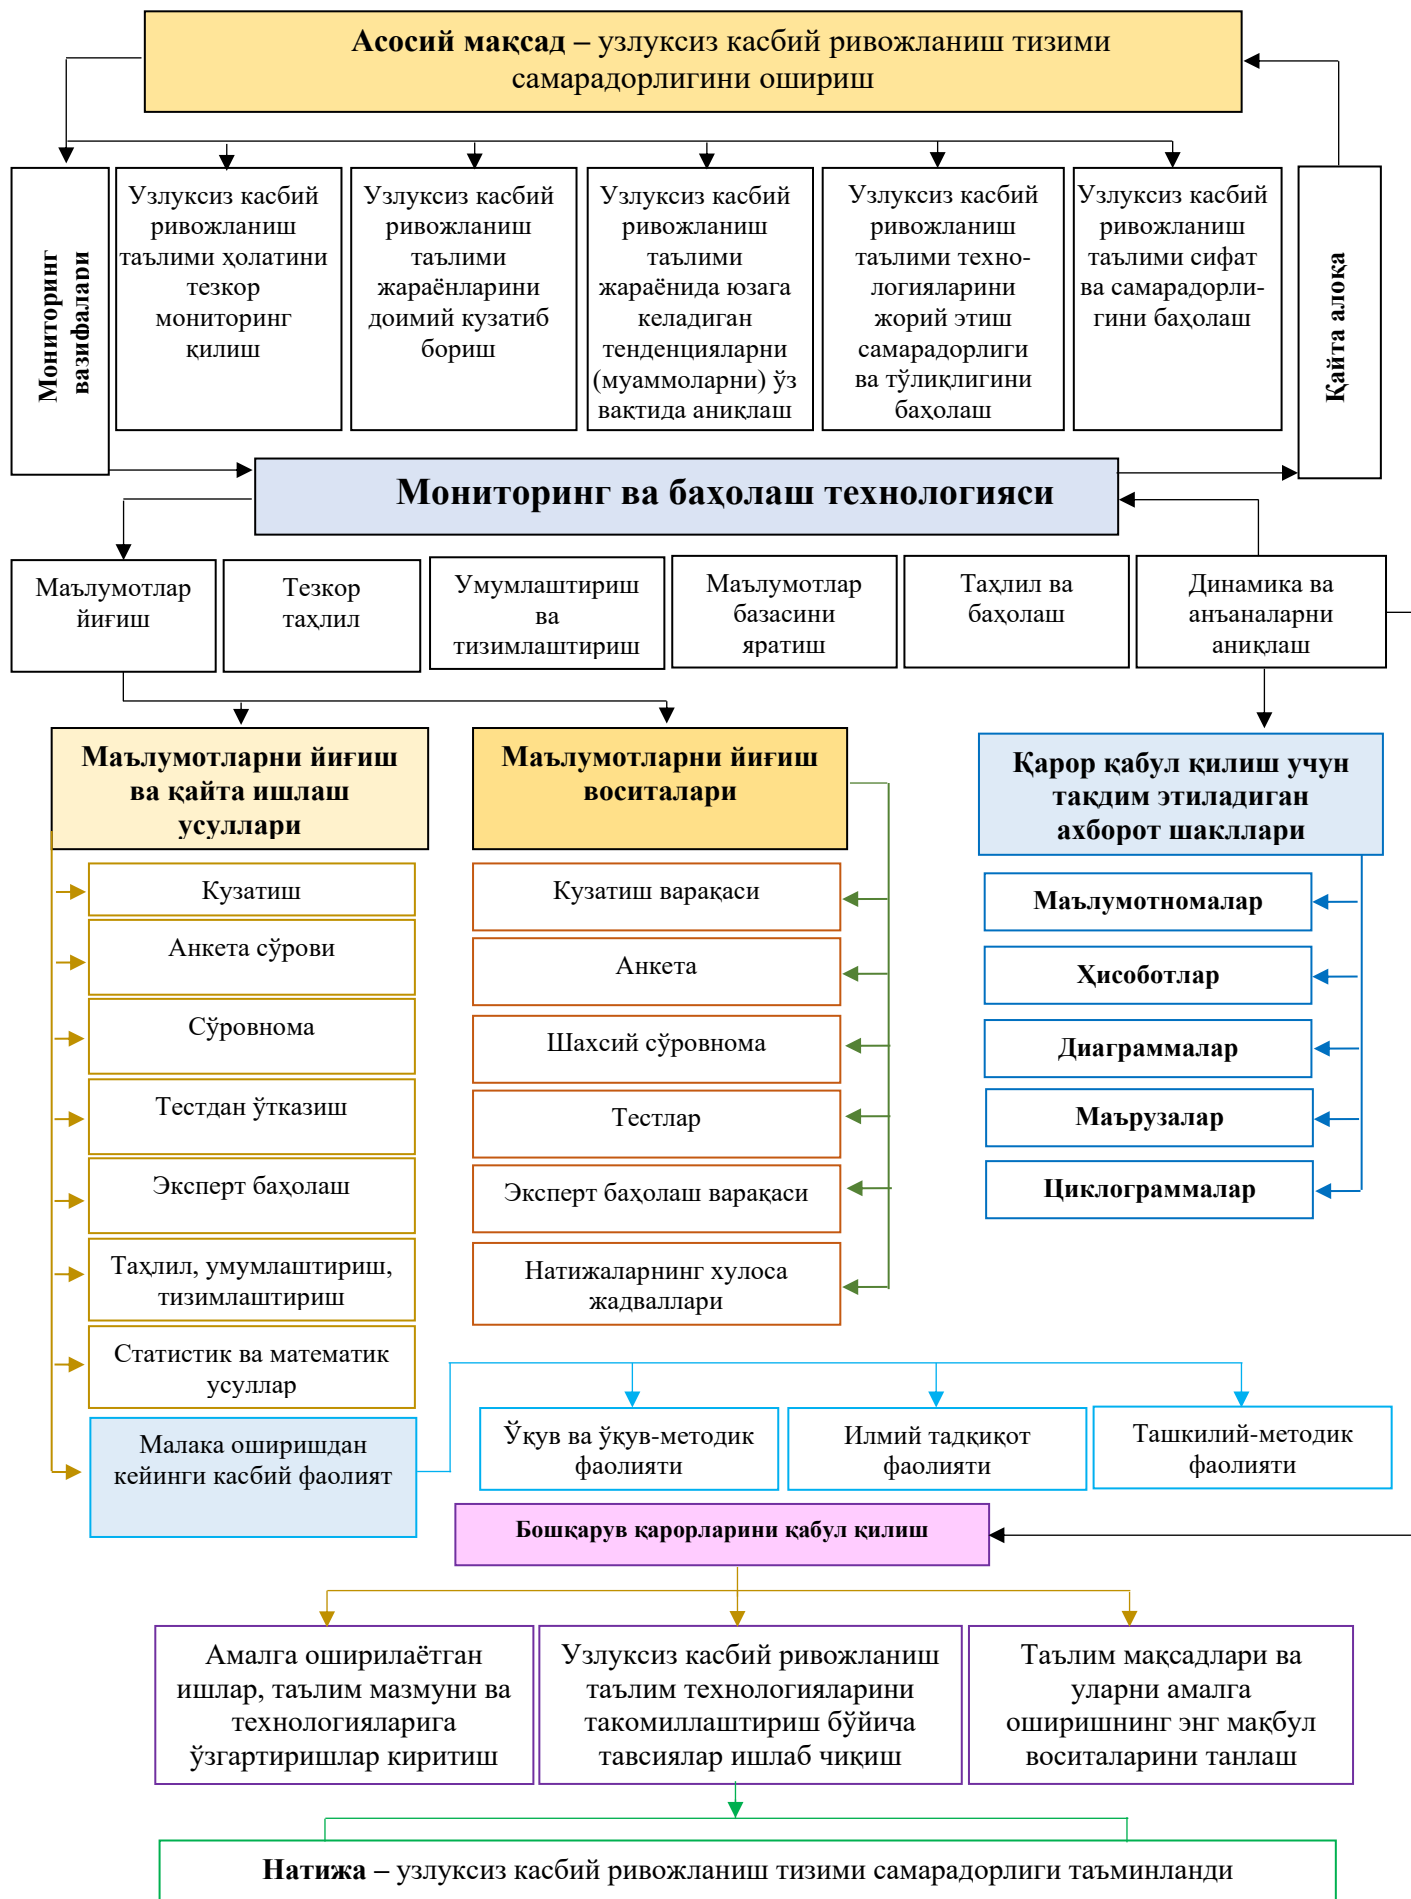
**Асосий мақсад** – узлуксиз касбий ривожланиш тизими самарадорлигини ошириш

Мониторинг вазифалари

Узлуксиз касбий ривожланиш таълими ҳолатини тезкор мониторинг қилиш

Узлуксиз касбий ривожланиш таълими жараёнларини доимий кузатиб бориш

Узлуксиз касбий ривожланиш таълими жараёнида юзага келадиган тенденцияларни (муаммоларни) ўз вақтида аниқлаш

Узлуксиз касбий ривожланиш таълими технологияларини жорий этиш самарадорлиги ва тўлиқлигини баҳолаш

Узлуксиз касбий ривожланиш таълими сифат ва самарадорлигини баҳолаш

Қайта алоқа

**Мониторинг ва баҳолаш технологияси**

Маълумотлар йиғиш

Тезкор таҳлил

Умумлаштириш ва тизимлаштириш

Маълумотлар базасини яратиш

Таҳлил ва баҳолаш

Динамика ва анъаналарни аниқлаш

**Маълумотларни йиғиш ва қайта ишлаш усуллари**

Кузатиш

Анкета сўрови

Сўровнома

Тестдан ўтказиш

Эксперт баҳолаш

Таҳлил, умумлаштириш, тизимлаштириш

Статистик ва математик усуллар

Малака оширишдан кейинги касбий фаолият

**Маълумотларни йиғиш воситалари**

Кузатиш варақаси

Анкета

Шахсий сўровнома

Тестлар

Эксперт баҳолаш варақаси

Натижаларнинг хулоса жадваллари

**Қарор қабул қилиш учун тақдим этиладиган ахборот шакллари**

**Маълумотномалар**

**Ҳисоботлар**

**Диаграммалар**

**Маърузалар**

**Циклограммалар**

Ўқув ва ўқув-методик фаолияти

Илмий тадқиқот фаолияти

Ташкилий-методик фаолияти

**Бошқарув қарорларини қабул қилиш**

Амалга оширилаётган ишлар, таълим мазмуни ва технологияларига ўзгартиришлар киритиш

Узлуксиз касбий ривожланиш таълим технологияларини такомиллаштириш бўйича тавсиялар ишлаб чиқиш

Таълим мақсадлари ва уларни амалга оширишнинг энг мақбул воситаларини танлаш

**Натижа** – узлуксиз касбий ривожланиш тизими самарадорлиги таъминланди